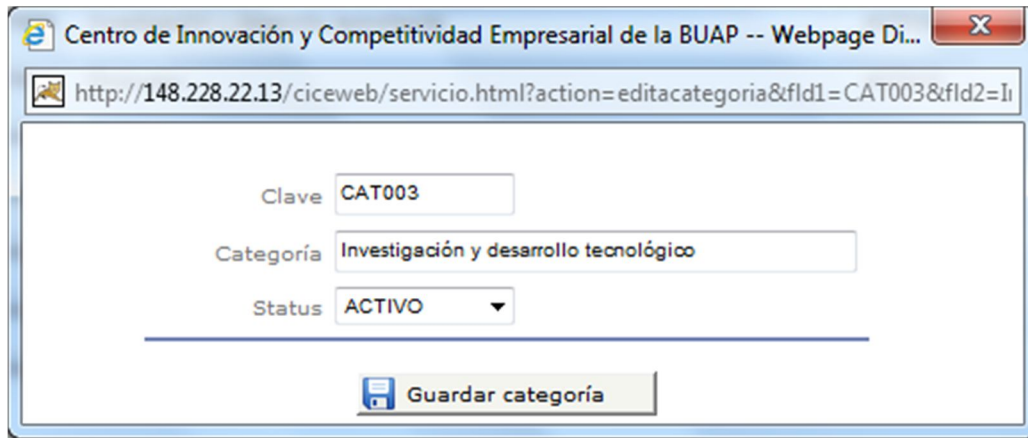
Centro de Innovación y Competitividad Empresarial de la BUAP -- Webpage Di...

http://148.228.22.13/ciceweb/servicio.html?action=editacategoria&fld1=CAT003&fld2=I

Clave CAT003

Categoría Investigación y desarrollo tecnológico

Status ACTIVO

Guardar categoría